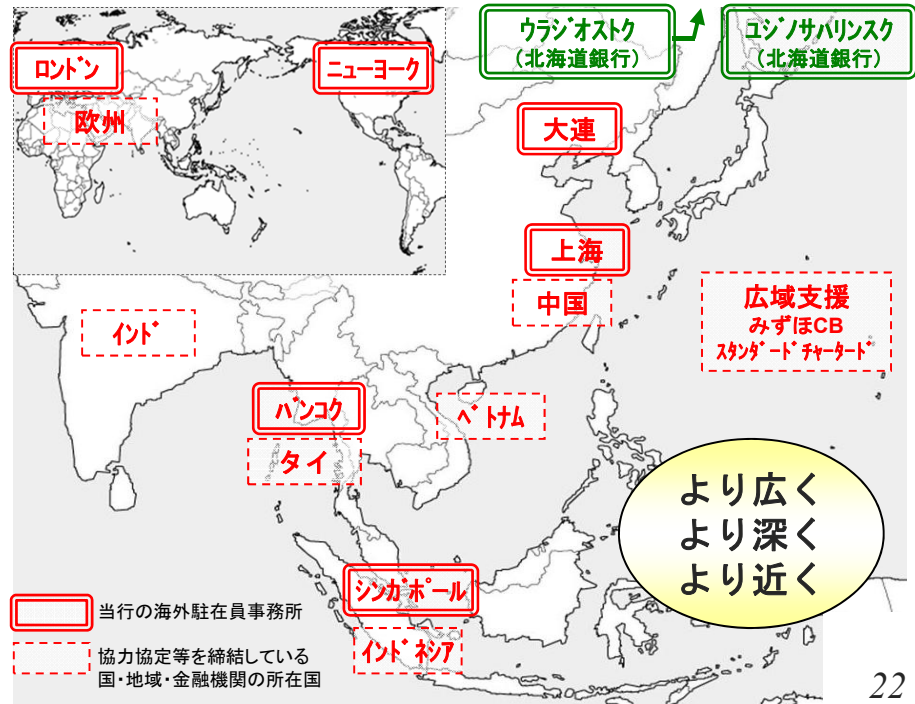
ウラジオストク
（北海道銀行）

ユジノサハリンスク
（北海道銀行）

ロンドン

ニューヨーク

欧州

大連

上海

中国

広域支援
みずほCB
スタンダードチャータード

インド

バンコク

タイ

ベトナム

より広く
より深く
より近く

シンガポール

インドネシア

当行の海外駐在員事務所

協力協定等を締結している
国・地域・金融機関の所在国

22